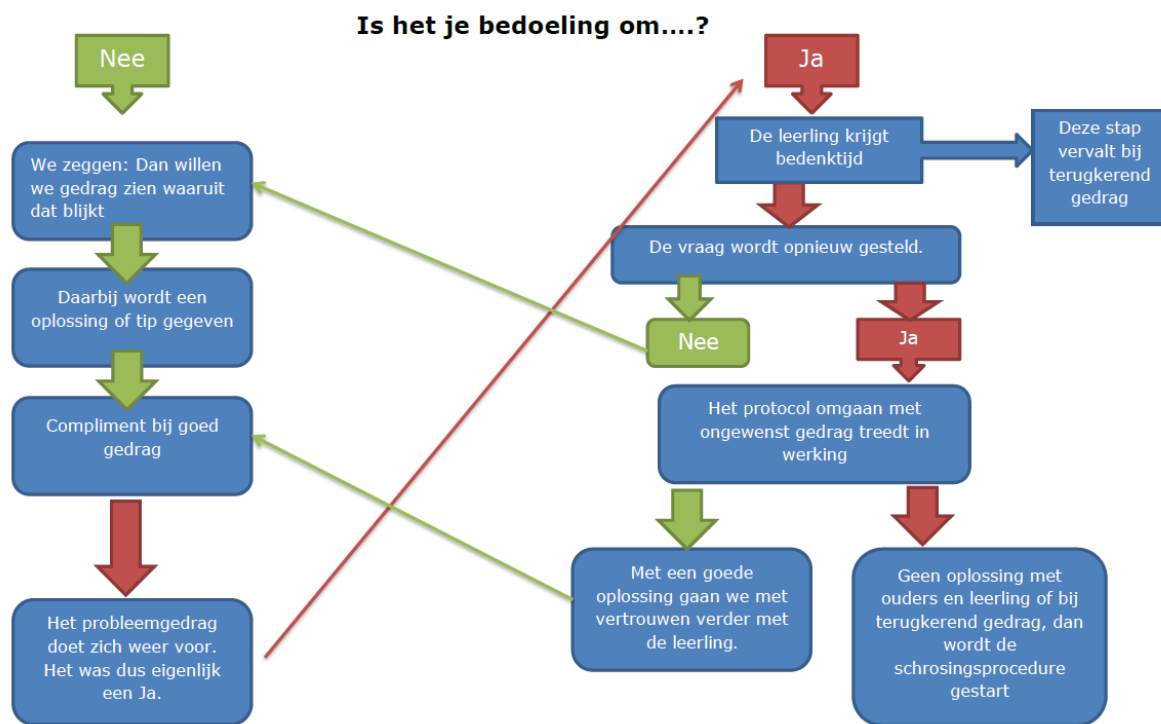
Is het je bedoeling om....?

Nee

We zeggen: Dan willen we gedrag zien waaruit dat blijkt

Daarbij wordt een oplossing of tip gegeven

Compliment bij goed gedrag

Het probleemgedrag doet zich weer voor. Het was dus eigenlijk een Ja.

Ja

De leerling krijgt bedenktijd

Deze stap vervalt bij terugkerend gedrag

De vraag wordt opnieuw gesteld.

Nee

Ja

Het protocol omgaan met ongewenst gedrag treedt in werking

Met een goede oplossing gaan we met vertrouwen verder met de leerling.

Geen oplossing met ouders en leerling of bij terugkerend gedrag, dan wordt de schrosingsprocedure gestart